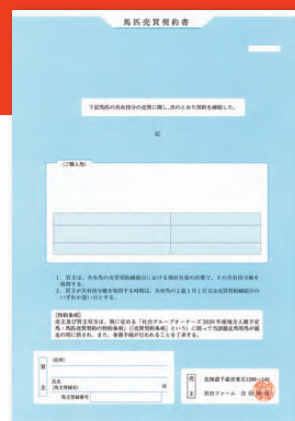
馬匹売買契約書

下記馬匹の共有持分の売買に関し、次のとおり契約を締結した。

記

（ご購入馬）

1、買主は、共有馬の売買契約締結日における現状有姿の状態で、その共有持分を取得する。
2、買主が共有持分を取得する時期は、共有馬の2歳1月1日又は売買契約締結日のいずれか遅い日とする。

【特約条項】
売主及び買主は、別に定める「社台グループオーナーズ 2020年産駒募集 共有馬・馬匹売買契約の特約条項（「売買契約条項」という）」に従って当該共有馬匹等が競走の用に供され、また、事務手続が行われることを了承する。

買主
（住所）
氏名
（馬主登録名）
馬主登録番号

売主
北海道千歳市東丘1300-1
社台ファーム 吉田 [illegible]